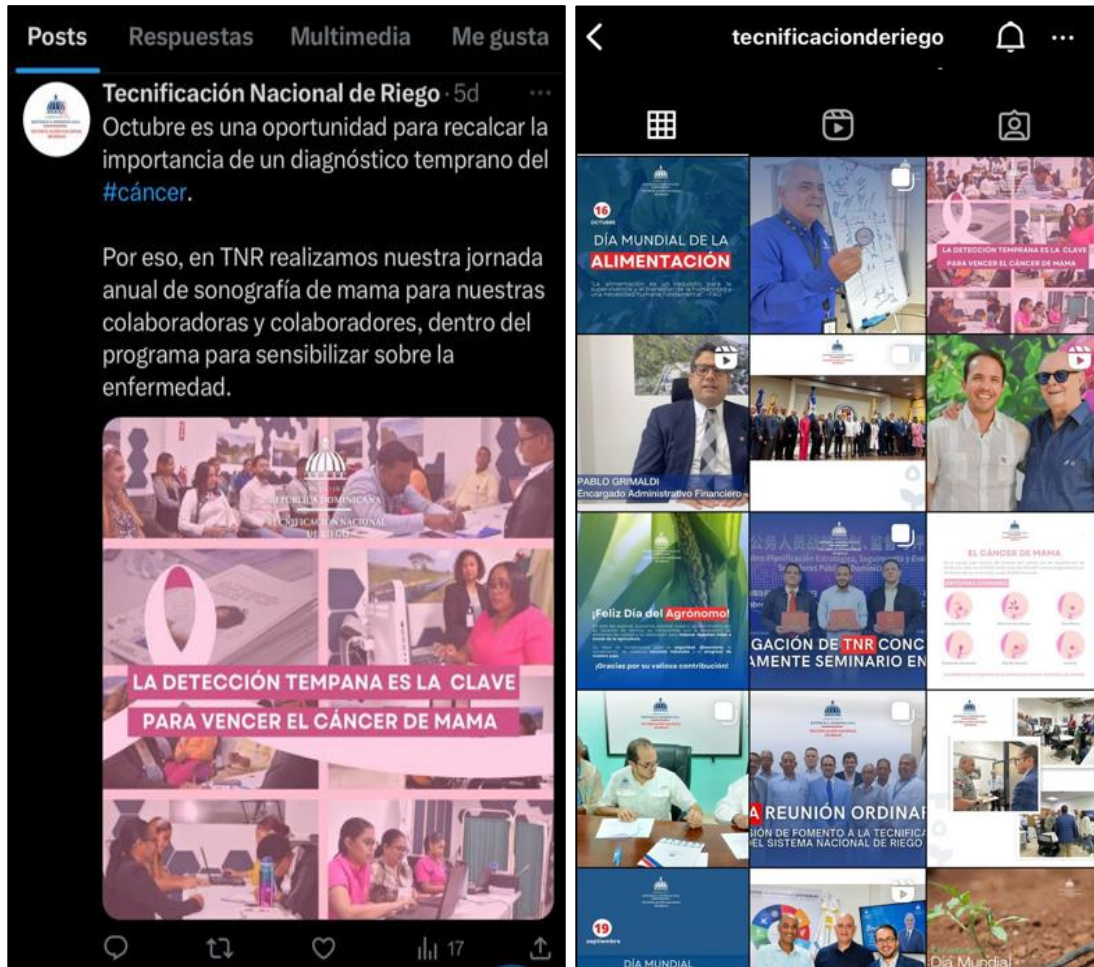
Posts Respuestas Multimedia Me gusta

Tecnificación Nacional de Riego · 5d

Octubre es una oportunidad para recalcar la importancia de un diagnóstico temprano del #cáncer.

Por eso, en TNR realizamos nuestra jornada anual de sonografía de mama para nuestras colaboradoras y colaboradores, dentro del programa para sensibilizar sobre la enfermedad.

REPÚBLICA DOMINICANA
TECNIFICACIÓN NACIONAL DE RIEGO

LA DETECCIÓN TEMPANA ES LA CLAVE PARA VENCER EL CÁNCER DE MAMA

17

tecnificacionderiego

16 OCTUBRE
DÍA MUNDIAL DE LA ALIMENTACIÓN

LA DETECCIÓN TEMPANA ES LA CLAVE PARA VENCER EL CÁNCER DE MAMA

PABLO GRIMALDI
Encargado Administrativo Financiero

¡Feliz Día del Agrónomo!
¡Gracias por su valiosa contribución!

GACIÓN DE TNR CONC AMENTE SEMINARIO EN

EL CÁNCER DE MAMA

A REUNIÓN ORDINAR
IÓN DE FOMENTO A LA TECNIFICA EL SISTEMA NACIONAL DE RIEGO

19 septiembre
DÍA MUNDIAL

Día Mundial